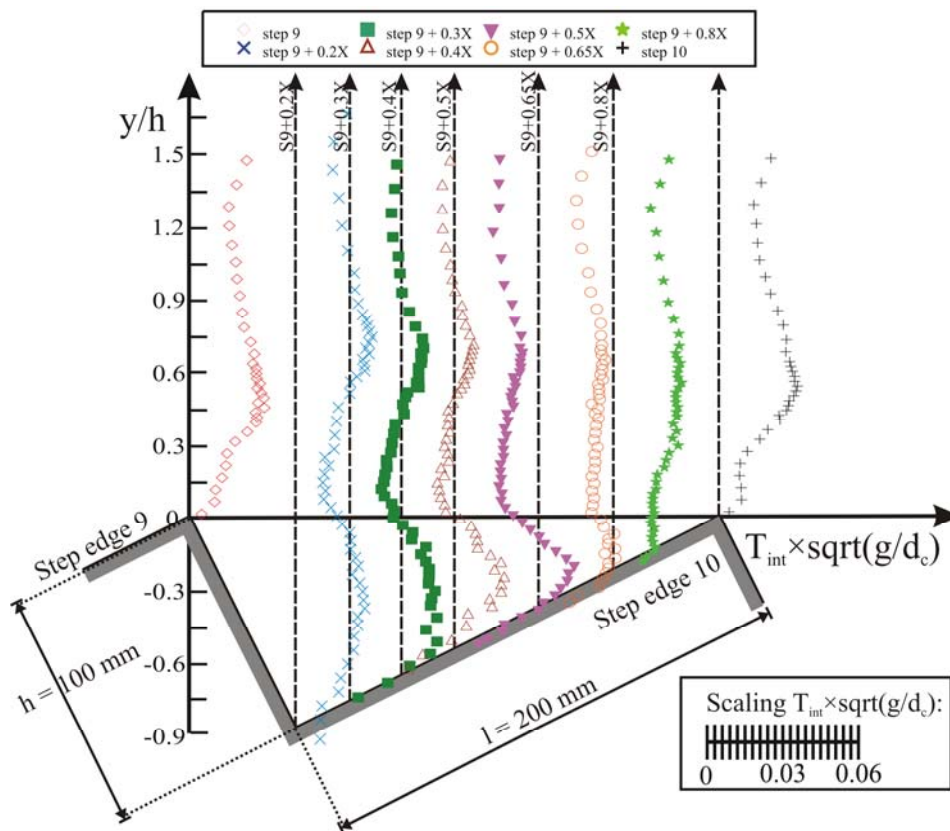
step 9
step 9 + 0.2X
step 9 + 0.3X
step 9 + 0.4X
step 9 + 0.5X
step 9 + 0.65X
step 9 + 0.8X
step 10

y/h

S9+0.2X
S9+0.3X
S9+0.4X
S9+0.5X
S9+0.65X
S9+0.8X

1.5
1.2
0.9
0.6
0.3
0
-0.3
-0.6
-0.9

$T_{int}$×sqrt(g/$d_c$)

Step edge 9
Step edge 10
h = 100 mm
l = 200 mm

Scaling $T_{int}$×sqrt(g/$d_c$):
0 0.03 0.06